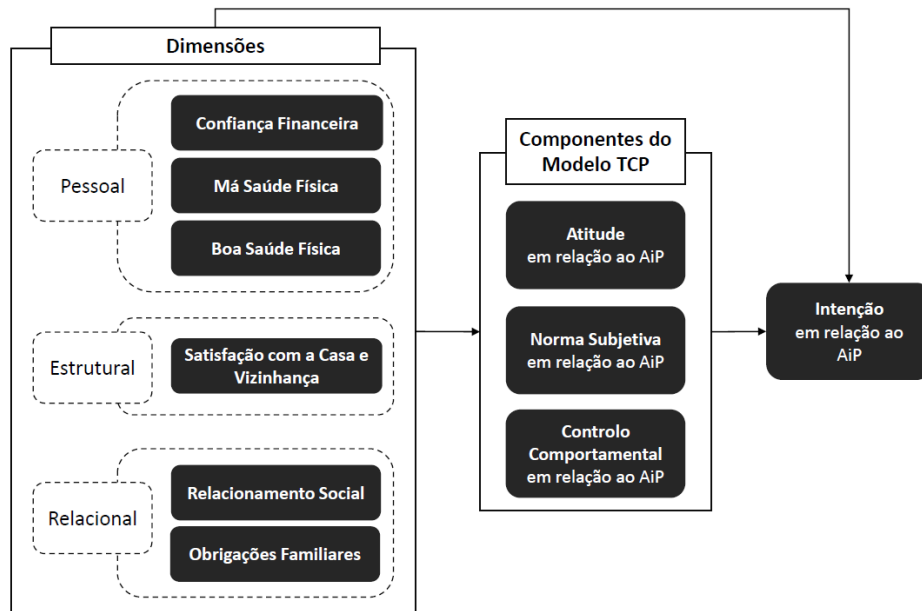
Dimensões

Pessoal

Confiança Financeira

Má Saúde Física

Boa Saúde Física

Estrutural

Satisfação com a Casa e Vizinhança

Relacional

Relacionamento Social

Obrigações Familiares

Componentes do Modelo TCP

Atitude em relação ao AiP

Norma Subjetiva em relação ao AiP

Controlo Comportamental em relação ao AiP

Intenção em relação ao AiP